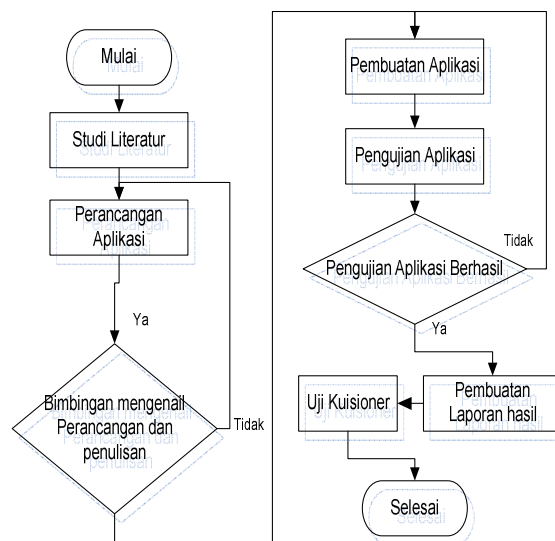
Mulai

Studi Literatur

Perancangan Aplikasi

Ya

Bimbingan mengenail Perancangan dan penulisan

Tidak

Pembuatan Aplikasi

Pengujian Aplikasi

Tidak

Pengujian Aplikasi Berhasil

Ya

Uji Kuisioner

Pembuatan Laporan hasil

Selesai